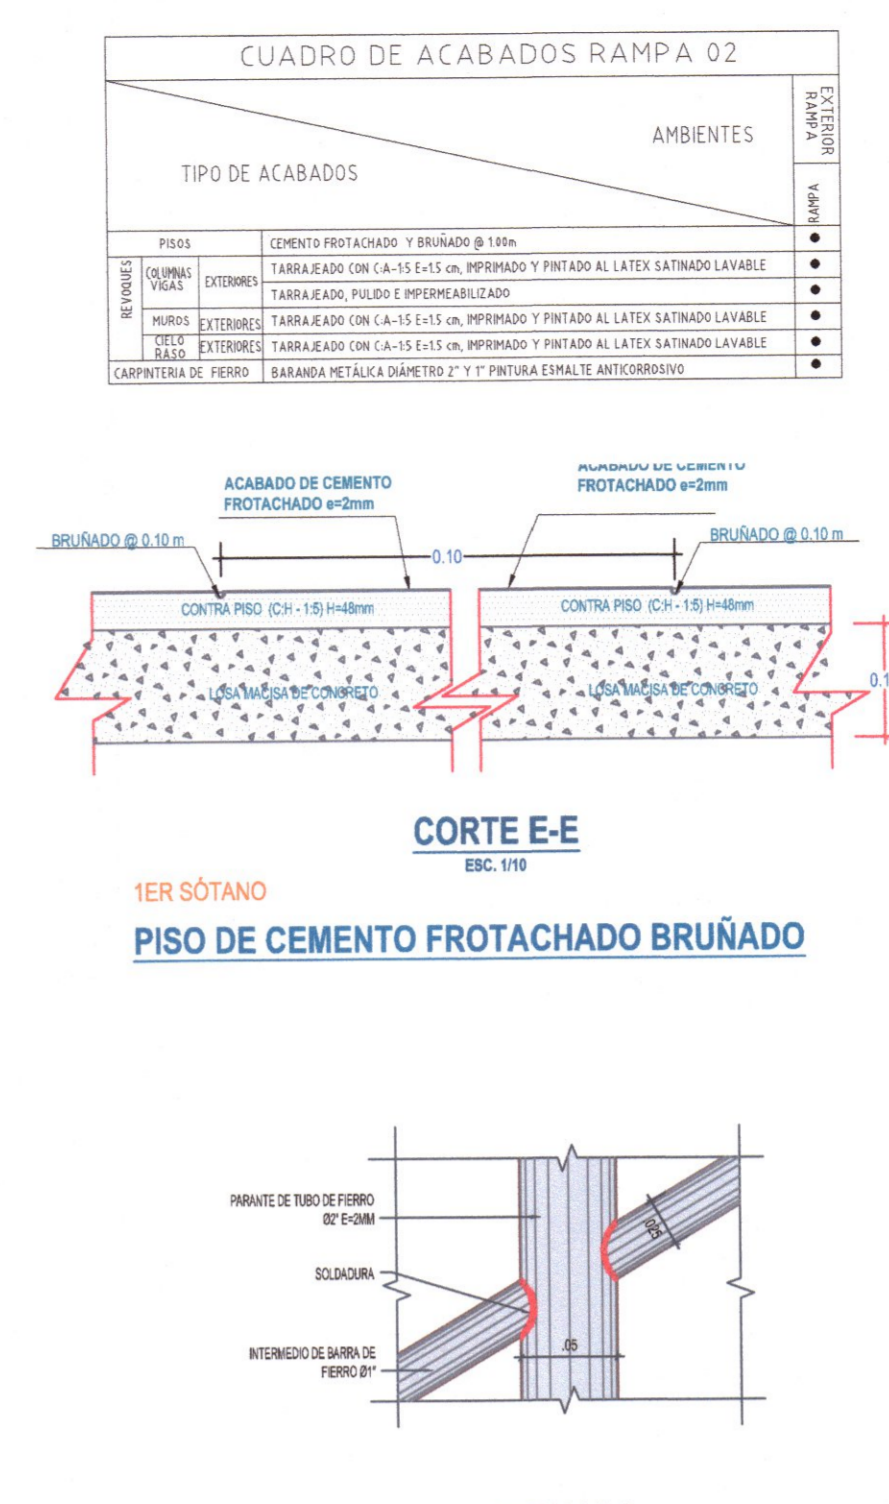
CUADRO DE ACABADOS RAMPA 02

| TIPO DE ACABADOS / AMBIENTES | | | | EXTERIOR RAMPA: RAMPA |
|---|---|---|---|---|
| PISOS | | | CEMENTO FROTACHADO Y BRUÑADO @ 1.00m | ● |
| REVOQUES | COLUMNAS VIGAS | EXTERIORES | TARRAJEADO CON C:A-1:5 E=1.5 cm, IMPRIMADO Y PINTADO AL LATEX SATINADO LAVABLE | ● |
| | | | TARRAJEADO, PULIDO E IMPERMEABILIZADO | ● |
| | MUROS | EXTERIORES | TARRAJEADO CON C:A-1:5 E=1.5 cm, IMPRIMADO Y PINTADO AL LATEX SATINADO LAVABLE | ● |
| | CIELO RASO | EXTERIORES | TARRAJEADO CON C:A-1:5 E=1.5 cm, IMPRIMADO Y PINTADO AL LATEX SATINADO LAVABLE | ● |
| CARPINTERIA DE FIERRO | | | BARANDA METÁLICA DIÁMETRO 2" Y 1" PINTURA ESMALTE ANTICORROSIVO | ● |

ACABADO DE CEMENTO FROTACHADO e=2mm

ACABADO DE CEMENTO FROTACHADO e=2mm

BRUÑADO @ 0.10 m

0.10

BRUÑADO @ 0.10 m

CONTRA PISO (C:H - 1:5) H=48mm

CONTRA PISO (C:H - 1:5) H=48mm

LOSA MACISA DE CONCRETO

LOSA MACISA DE CONCRETO

0.1

CORTE E-E
ESC. 1/10

1ER SÓTANO

PISO DE CEMENTO FROTACHADO BRUÑADO

PARANTE DE TUBO DE FIERRO Ø2" E=2MM

SOLDADURA

INTERMEDIO DE BARRA DE FIERRO Ø1"

.025

.05